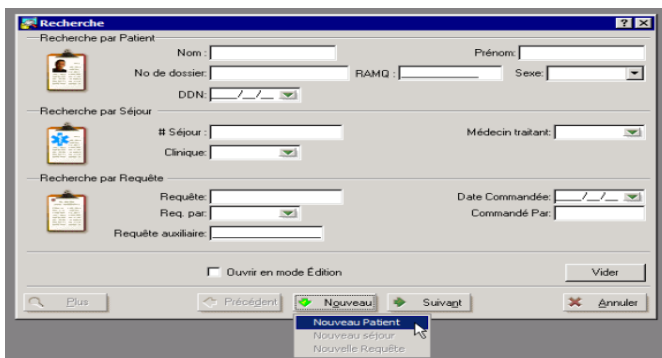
Recherche

?

Recherche par Patient

Nom :

Prénom:

No de dossier:

RAMQ :

Sexe:

DDN: __/__/__

Recherche par Séjour

# Séjour :

Médecin traitant:

Clinique:

Recherche par Requête

Requête:

Date Commandée: __/__/__

Req. par:

Commandé Par:

Requête auxiliaire:

Ouvrir en mode Édition

Vider

Plus

Précédent

Nouveau

Suivant

Annuler

Nouveau Patient

Nouveau séjour

Nouvelle Requête